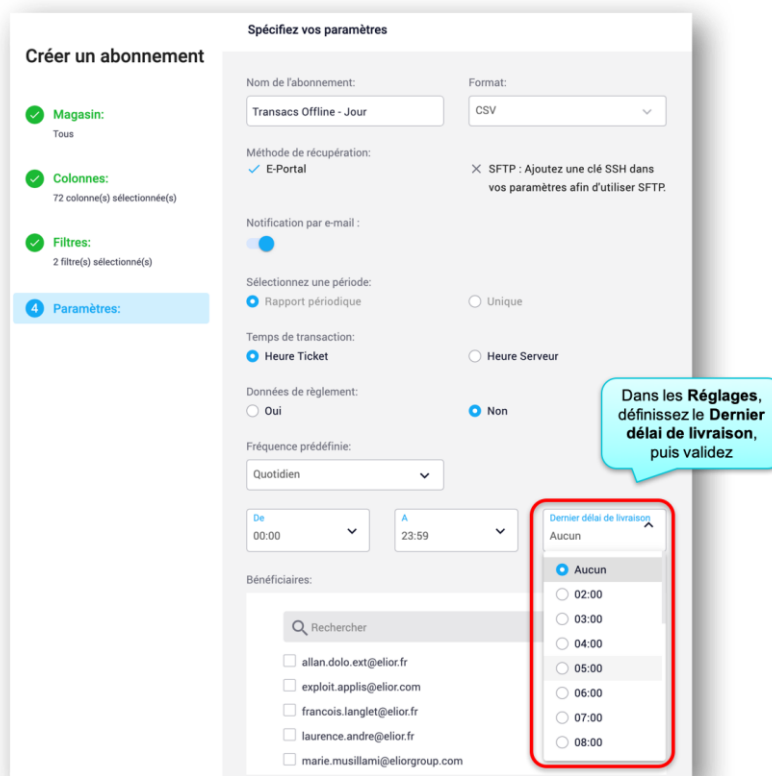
Créer un abonnement

Magasin:
Tous

Colonnes:
72 colonne(s) sélectionnée(s)

Filtres:
2 filtre(s) sélectionné(s)

4 Paramètres:

Spécifiez vos paramètres

Nom de l'abonnement:
Transacs Offline - Jour

Format:
CSV

Méthode de récupération:
E-Portal

SFTP : Ajoutez une clé SSH dans vos paramètres afin d'utiliser SFTP.

Notification par e-mail :

Sélectionnez une période:
Rapport périodique
Unique

Temps de transaction:
Heure Ticket
Heure Serveur

Données de règlement:
Oui
Non

Dans les **Réglages**, définissez le **Dernier délai de livraison**, puis validez

Fréquence prédéfinie:
Quotidien

De
00:00

A
23:59

Dernier délai de livraison
Aucun

Aucun
02:00
03:00
04:00
05:00
06:00
07:00
08:00

Bénéficiaires:

Rechercher

allan.dolo.ext@elior.fr
exploit.applis@elior.com
francois.langlet@elior.fr
laurence.andre@elior.fr
marie.musillami@eliorgroup.com